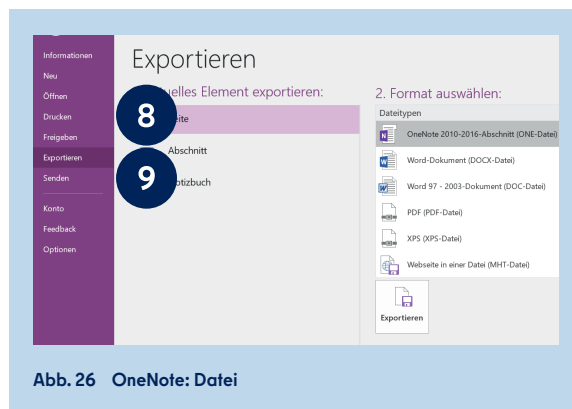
Informationen
Neu
Öffnen
Drucken
Freigeben
Exportieren
Senden
Konto
Feedback
Optionen

Exportieren

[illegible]uelles Element exportieren:

8 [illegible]eite

Abschnitt

9 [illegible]otizbuch

2. Format auswählen:

Dateitypen

OneNote 2010-2016-Abschnitt (ONE-Datei)

Word-Dokument (DOCX-Datei)

Word 97 - 2003-Dokument (DOC-Datei)

PDF (PDF-Datei)

XPS (XPS-Datei)

Webseite in einer Datei (MHT-Datei)

Exportieren

Abb. 26 OneNote: Datei